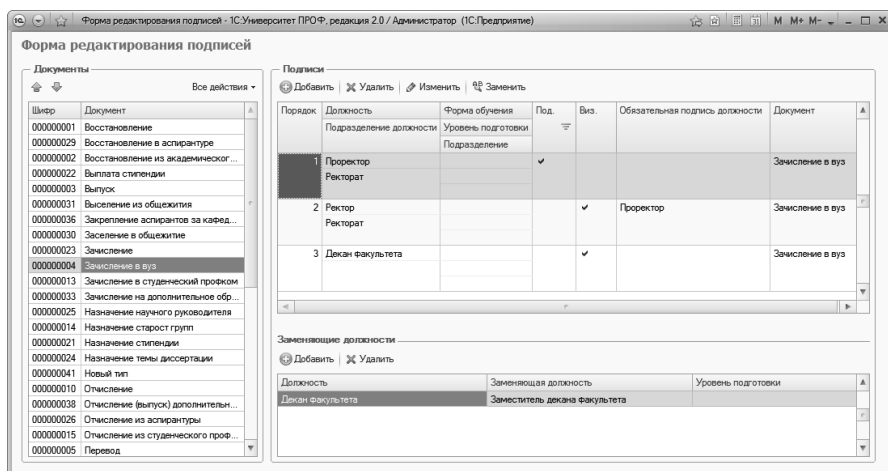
Форма редактирования подписей - 1С:Университет ПРОФ, редакция 2.0 / Администратор (1С:Предприятие)

M M+ M-

Форма редактирования подписей

Документы

Все действия

| Шифр | Документ |
|---|---|
| 000000001 | Восстановление |
| 000000029 | Восстановление в аспирантуре |
| 000000002 | Восстановление из академическог... |
| 000000022 | Выплата стипендии |
| 000000003 | Выпуск |
| 000000031 | Выселение из общежития |
| 000000036 | Закрепление аспирантов за кафед... |
| 000000030 | Заселение в общежитие |
| 000000023 | Зачисление |
| 000000004 | Зачисление в вуз |
| 000000013 | Зачисление в студенческий профком |
| 000000033 | Зачисление на дополнительное обр... |
| 000000025 | Назначение научного руководителя |
| 000000014 | Назначение старост групп |
| 000000021 | Назначение стипендии |
| 000000024 | Назначение темы диссертации |
| 000000041 | Новый тип |
| 000000010 | Отчисление |
| 000000038 | Отчисление (выпуск) дополнительн... |
| 000000020 | Отчисление из аспирантуры |
| 000000015 | Отчисление из студенческого проф... |
| 000000005 | Перевод |

Подписи

Добавить | Удалить | Изменить | Заменить

| Порядок | Должность / Подразделение должности | Форма обучения / Уровень подготовки / Подразделение | Под. | Виз. | Обязательная подпись должности | Документ |
|---|---|---|---|---|---|---|
| 1 | Проректор / Ректорат | | ✔ | | | Зачисление в вуз |
| 2 | Ректор / Ректорат | | | ✔ | Проректор | Зачисление в вуз |
| 3 | Декан факультета | | | ✔ | | Зачисление в вуз |

Заменяющие должности

Добавить | Удалить

| Должность | Заменяющая должность | Уровень подготовки |
|---|---|---|
| Декан факультета | Заместитель декана факультета | |